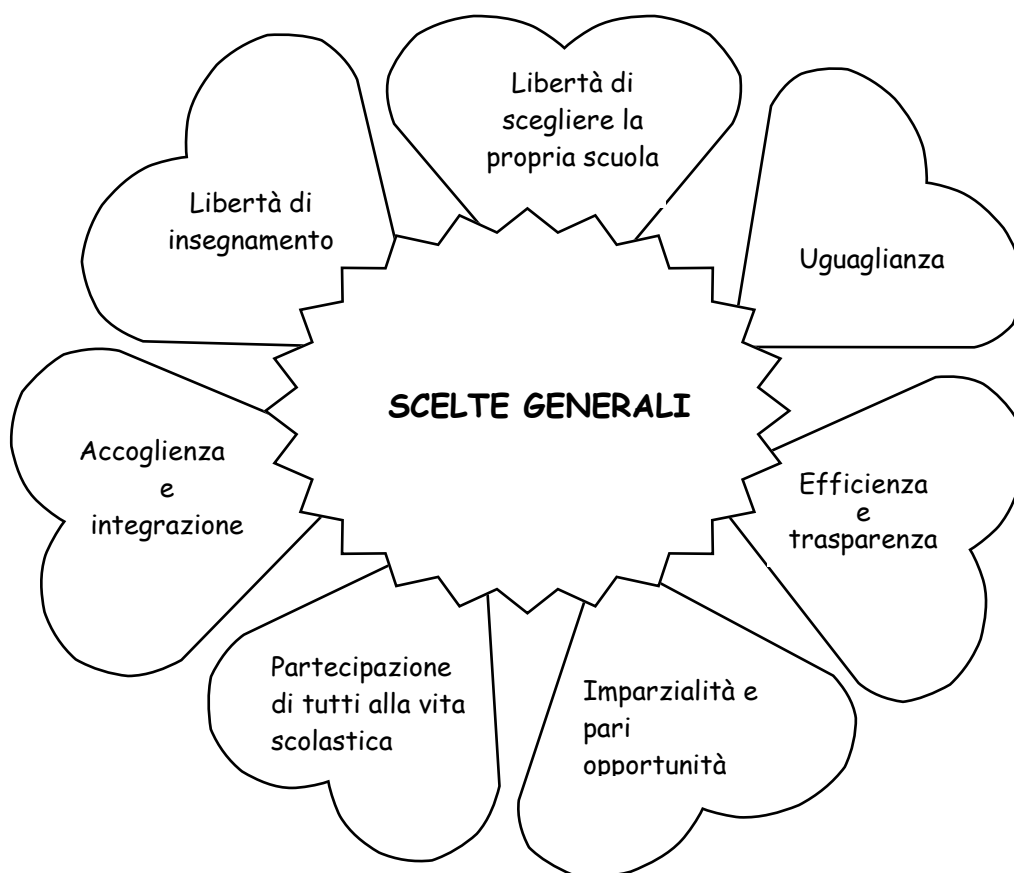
SCELTE GENERALI

Libertà di scegliere la propria scuola

Uguaglianza

Efficienza e trasparenza

Imparzialità e pari opportunità

Partecipazione di tutti alla vita scolastica

Accoglienza e integrazione

Libertà di insegnamento